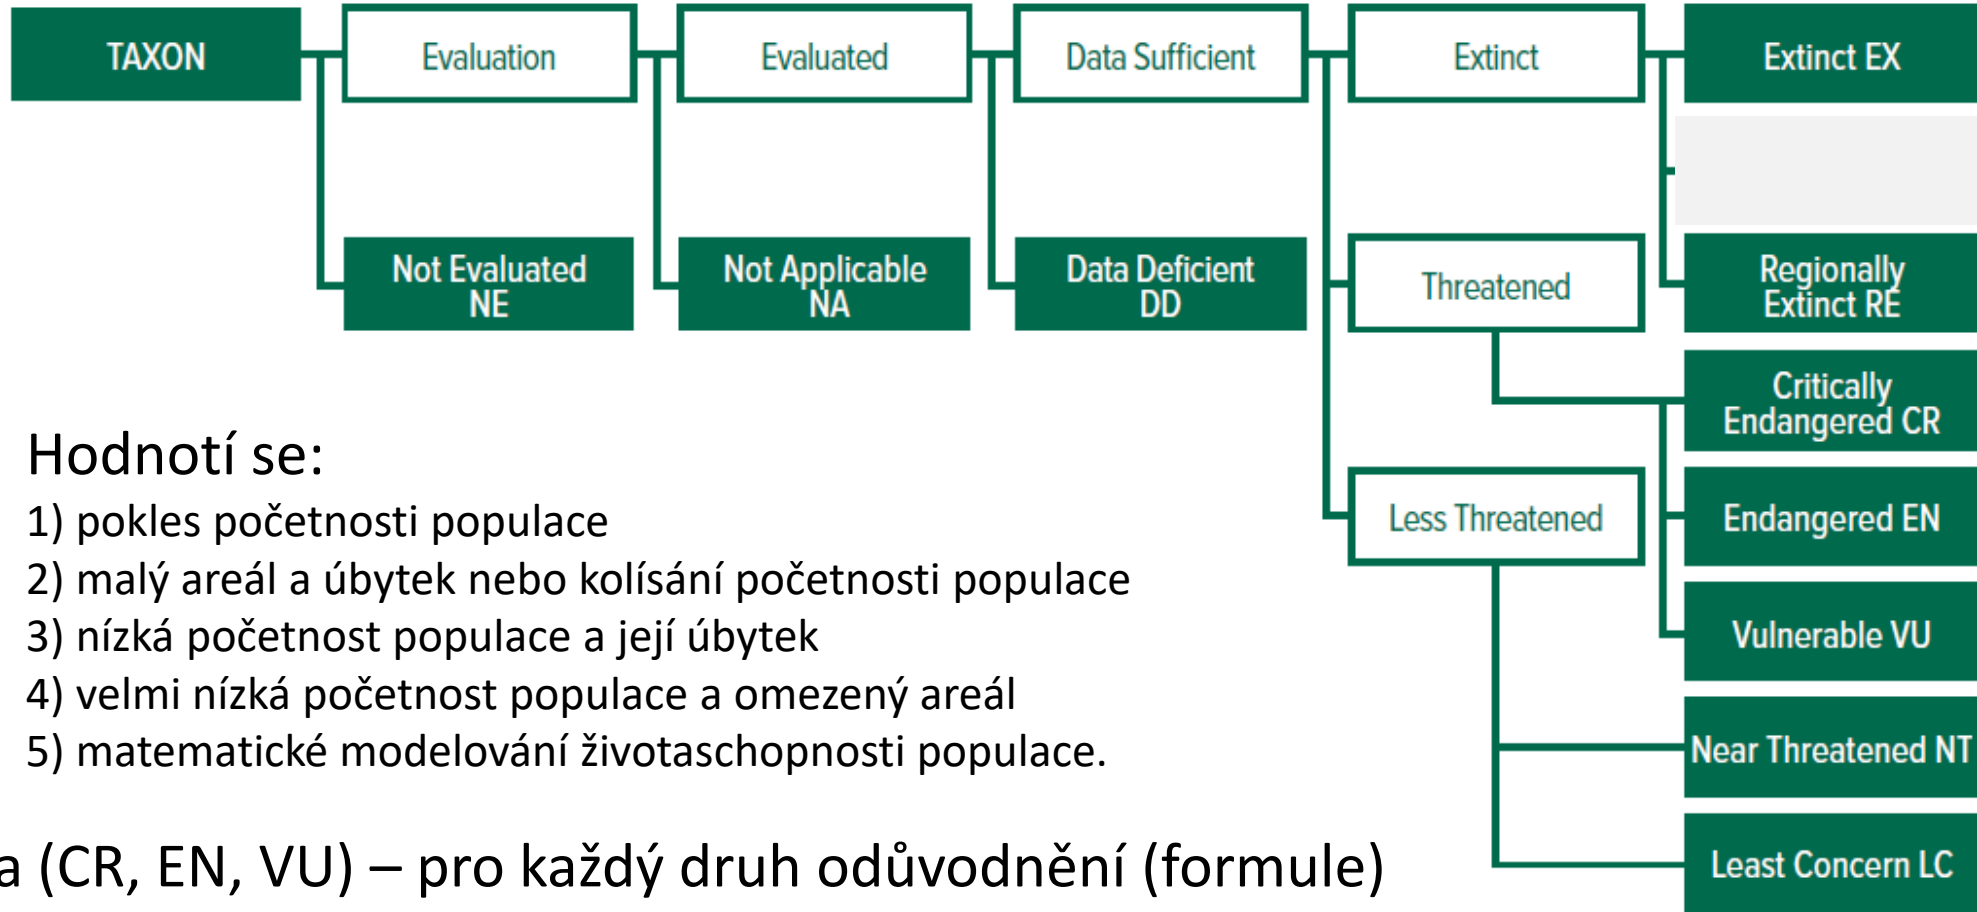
TAXON

Evaluation

Evaluated

Data Sufficient

Extinct

Extinct EX

Not Evaluated NE

Not Applicable NA

Data Deficient DD

Threatened

Regionally Extinct RE

Critically Endangered CR

Less Threatened

Endangered EN

Vulnerable VU

Near Threatened NT

Least Concern LC

Hodnotí se:
1) pokles početnosti populace
2) malý areál a úbytek nebo kolísání početnosti populace
3) nízká početnost populace a její úbytek
4) velmi nízká početnost populace a omezený areál
5) matematické modelování životaschopnosti populace.

a (CR, EN, VU) – pro každý druh odůvodnění (formule)